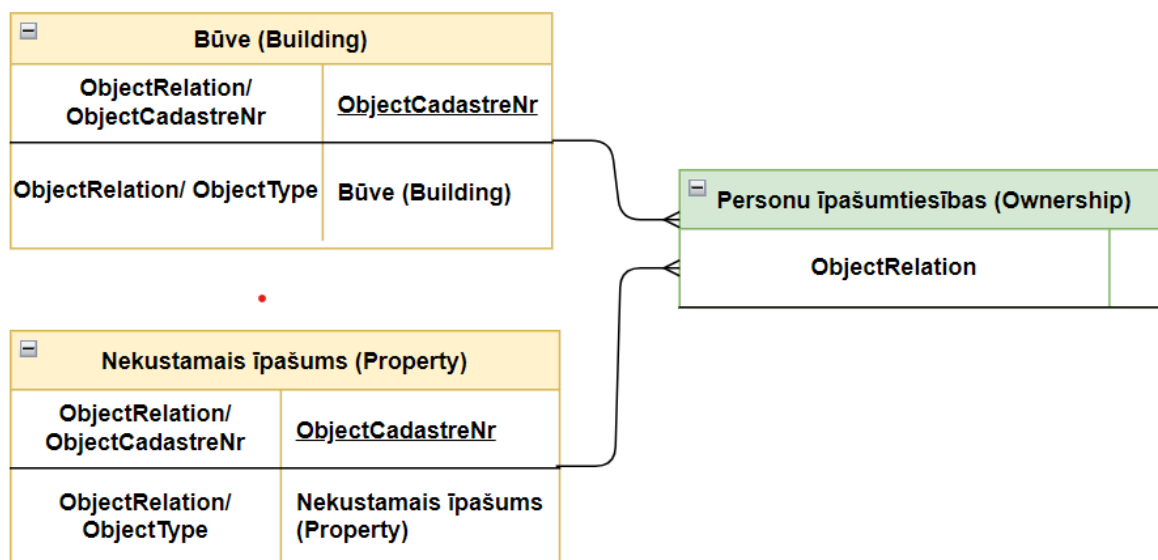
Būve (Building)

| ObjectRelation/ ObjectCadastreNr | ObjectCadastreNr |
|---|---|
| ObjectRelation/ ObjectType | Būve (Building) |

Personu īpašumtiesības (Ownership)

ObjectRelation

Nekustamais īpašums (Property)

| ObjectRelation/ ObjectCadastreNr | ObjectCadastreNr |
|---|---|
| ObjectRelation/ ObjectType | Nekustamais īpašums (Property) |